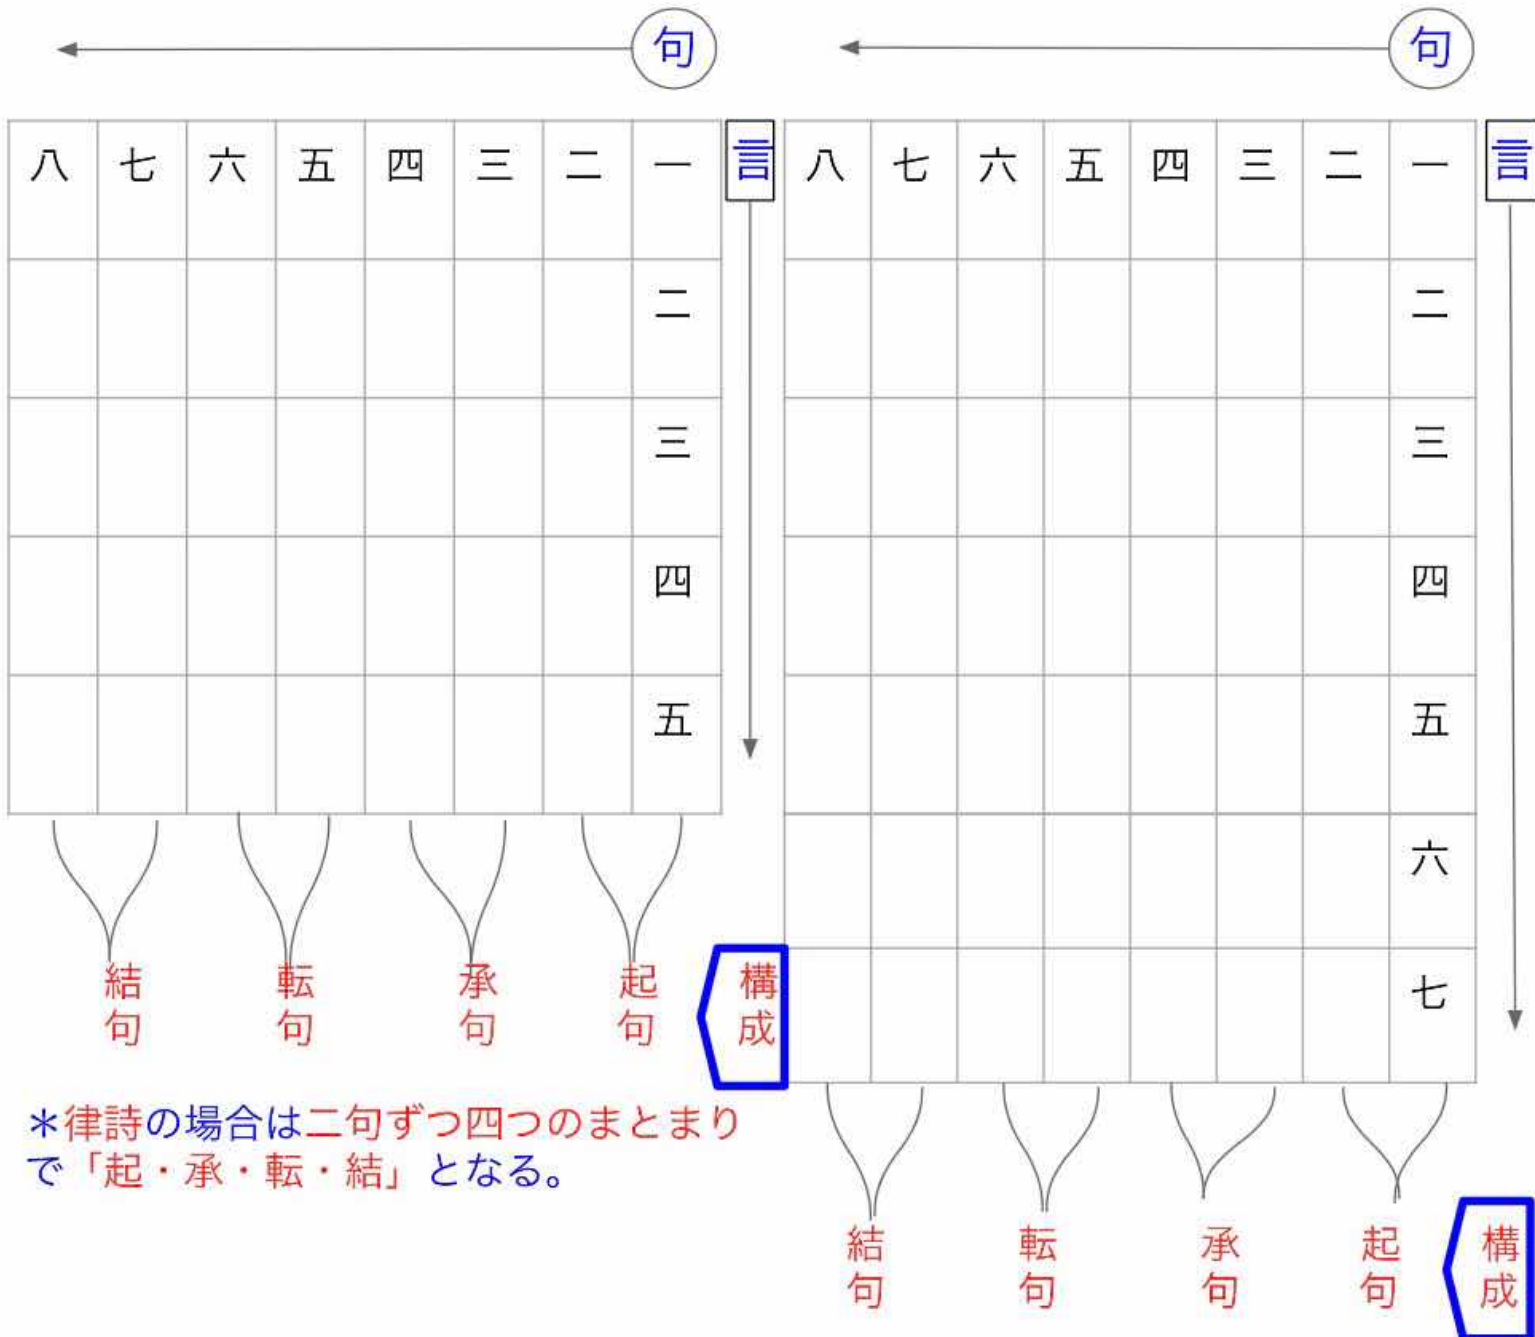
句

言

| 八 | 七 | 六 | 五 | 四 | 三 | 二 | 一 |
|---|---|---|---|---|---|---|---|
| | | | | | | | 二 |
| | | | | | | | 三 |
| | | | | | | | 四 |
| | | | | | | | 五 |

構成

起句　承句　転句　結句

＊律詩の場合は二句ずつ四つのまとまりで「起・承・転・結」となる。

句

言

| 八 | 七 | 六 | 五 | 四 | 三 | 二 | 一 |
|---|---|---|---|---|---|---|---|
| | | | | | | | 二 |
| | | | | | | | 三 |
| | | | | | | | 四 |
| | | | | | | | 五 |
| | | | | | | | 六 |
| | | | | | | | 七 |

構成

起句　承句　転句　結句